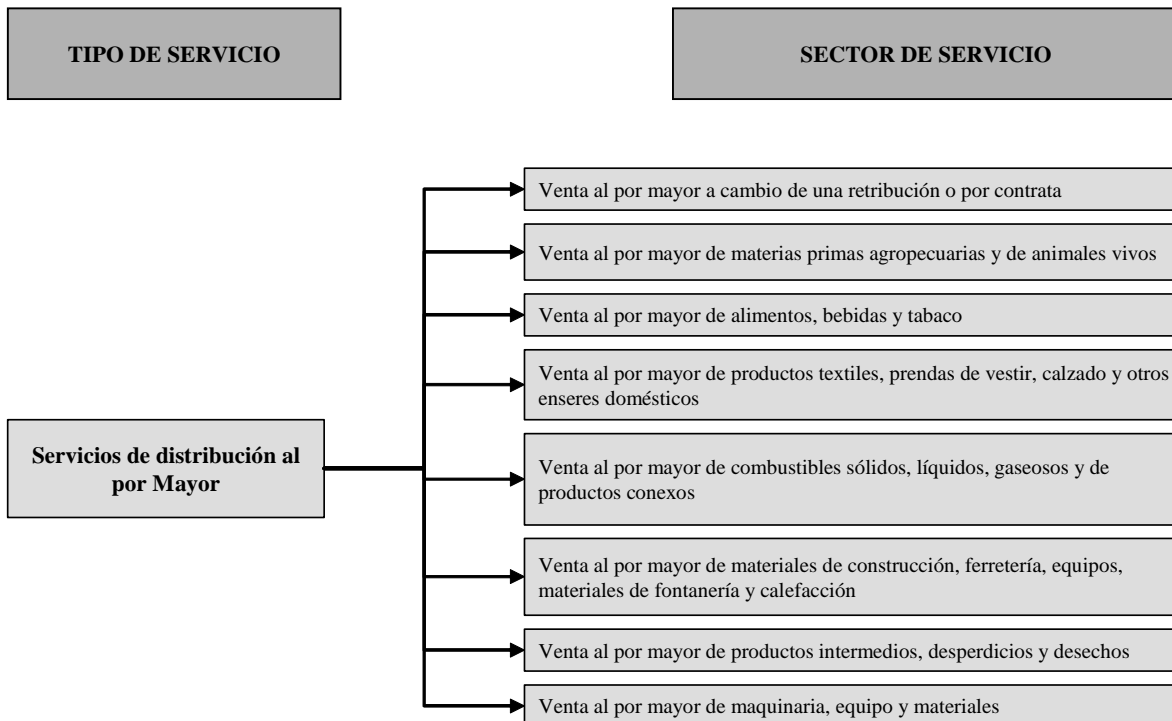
TIPO DE SERVICIO

SECTOR DE SERVICIO

Servicios de distribución al por Mayor

Venta al por mayor a cambio de una retribución o por contrata

Venta al por mayor de materias primas agropecuarias y de animales vivos

Venta al por mayor de alimentos, bebidas y tabaco

Venta al por mayor de productos textiles, prendas de vestir, calzado y otros enseres domésticos

Venta al por mayor de combustibles sólidos, líquidos, gaseosos y de productos conexos

Venta al por mayor de materiales de construcción, ferretería, equipos, materiales de fontanería y calefacción

Venta al por mayor de productos intermedios, desperdicios y desechos

Venta al por mayor de maquinaria, equipo y materiales